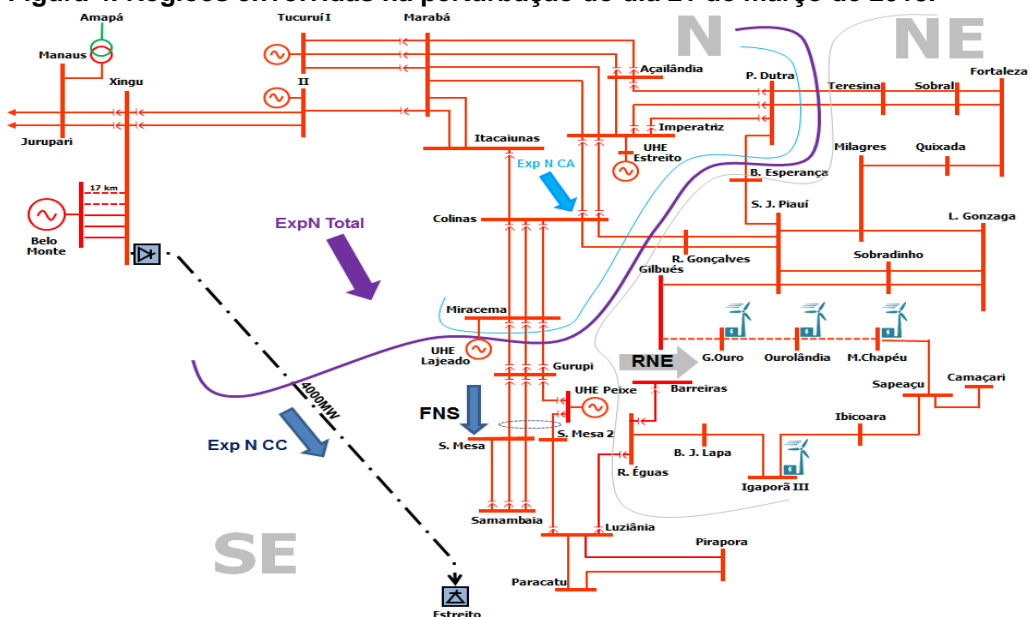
Figura 4: Regiões envolvidas na perturbação do dia 21 de março de 2018.

N
NE
Amapá
Manaus
Xingu
Jurupari
Tucuruí I
II
Marabá
Açailândia
P. Dutra
Teresina
Sobral
Fortaleza
Imperatriz
UHE Estreito
Itacaiunas
Exp N CA
B. Esperança
Milagres
Quixadá
S. J. Piauí
L. Gonzaga
17 km
Belo Monte
ExpN Total
Colinas
R. Gonçalves
Sobradinho
Gilbués
Miracema
UHE Lajeado
G.Ouro
Ourolândia
M.Chapéu
Gurupi
RNE
Barreiras
Sapeaçu
Camaçari
UHE Peixe
4000MW
FNS
S. Mesa
S. Mesa 2
Ibicoara
B. J. Lapa
R. Éguas
Igaporã III
Exp N CC
Samambaia
Luziânia
Pirapora
SE
Paracatu
Estreito